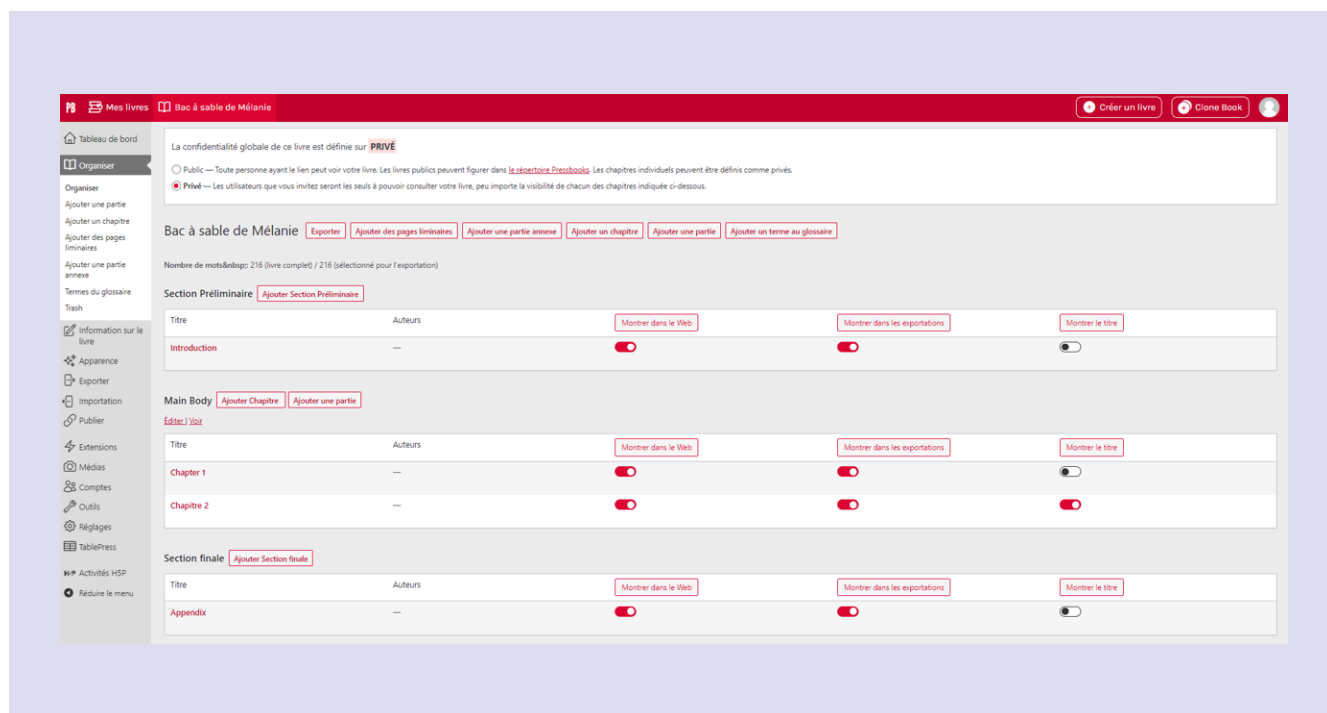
PB Mes livres Bac à sable de Mélanie

Créer un livre Clone Book

Tableau de bord
Organiser
Organiser
Ajouter une partie
Ajouter un chapitre
Ajouter des pages liminaires
Ajouter une partie annexe
Termes du glossaire
Trash
Information sur le livre
Apparence
Exporter
Importation
Publier
Extensions
Médias
Comptes
Outils
Réglages
TablePress
H5P Activités H5P
Réduire le menu

La confidentialité globale de ce livre est définie sur PRIVÉ

Public — Toute personne ayant le lien peut voir votre livre. Les livres publics peuvent figurer dans le répertoire Pressbooks. Les chapitres individuels peuvent être définis comme privés.

Privé — Les utilisateurs que vous invitez seront les seuls à pouvoir consulter votre livre, peu importe la visibilité de chacun des chapitres indiquée ci-dessous.

Bac à sable de Mélanie Exporter Ajouter des pages liminaires Ajouter une partie annexe Ajouter un chapitre Ajouter une partie Ajouter un terme au glossaire

Nombre de mots&nbsp;: 216 (livre complet) / 216 (sélectionné pour l'exportation)

Section Préliminaire Ajouter Section Préliminaire

| Titre | Auteurs | Montrer dans le Web | Montrer dans les exportations | Montrer le titre |
|---|---|---|---|---|
| Introduction | — | | | |

Main Body Ajouter Chapitre Ajouter une partie

Éditer | Voir

| Titre | Auteurs | Montrer dans le Web | Montrer dans les exportations | Montrer le titre |
|---|---|---|---|---|
| Chapter 1 | — | | | |
| Chapitre 2 | — | | | |

Section finale Ajouter Section finale

| Titre | Auteurs | Montrer dans le Web | Montrer dans les exportations | Montrer le titre |
|---|---|---|---|---|
| Appendix | — | | | |